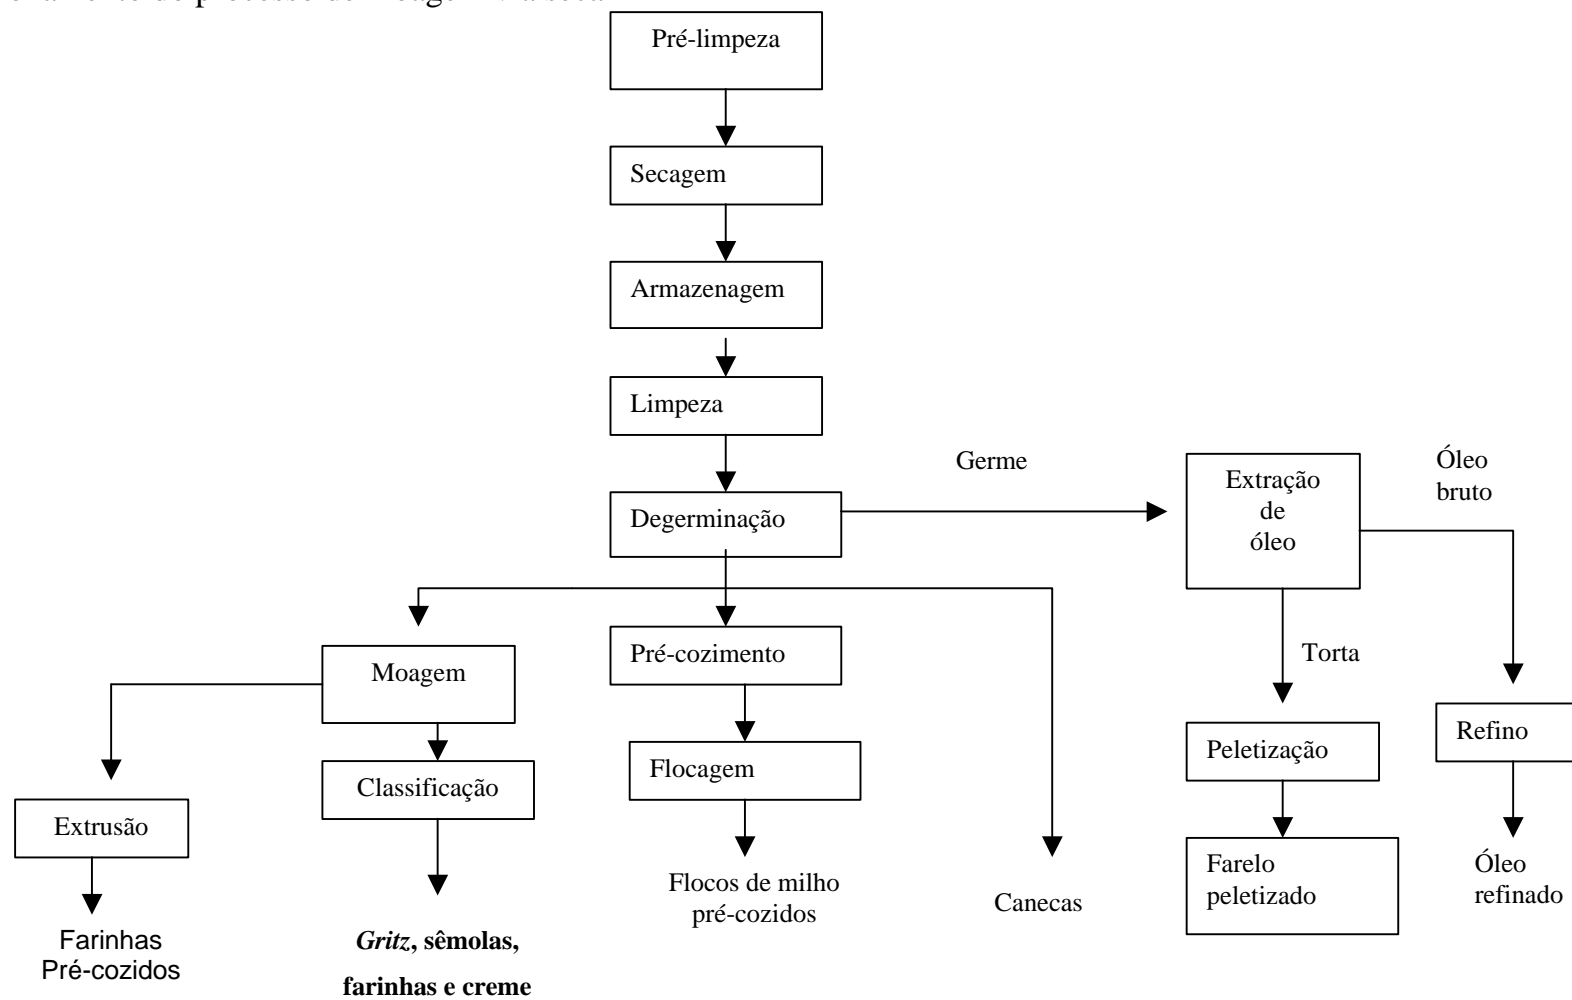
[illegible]

Pré-limpeza

Secagem

Armazenagem

Limpeza

Germe

Extração de óleo

Óleo bruto

Degerminação

Moagem

Pré-cozimento

Torta

Refino

Peletização

Flocagem

Classificação

Extrusão

Farelo peletizado

Óleo refinado

Flocos de milho pré-cozidos

Canecas

Farinhas Pré-cozidos

*Gritz*, sêmolas, farinhas e creme